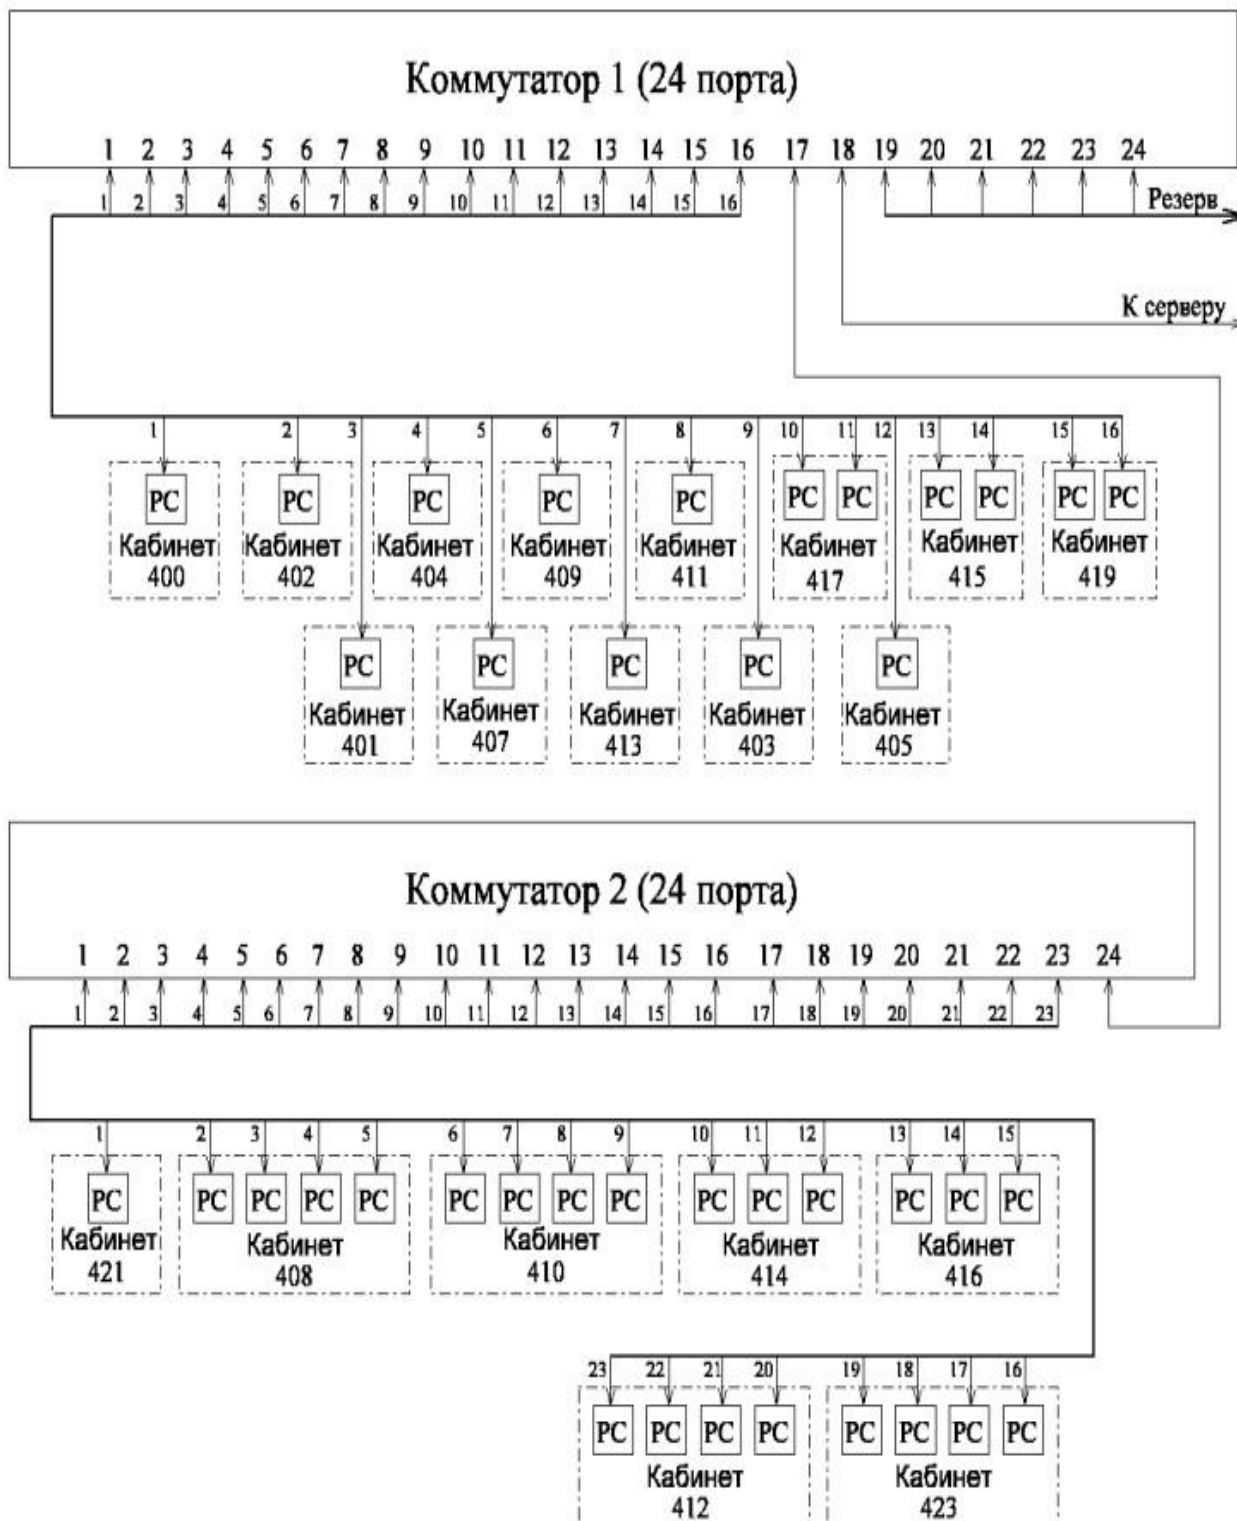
Коммутатор 1 (24 порта)

1 2 3 4 5 6 7 8 9 10 11 12 13 14 15 16 17 18 19 20 21 22 23 24

1 2 3 4 5 6 7 8 9 10 11 12 13 14 15 16

Резерв

К серверу

1 2 3 4 5 6 7 8 9 10 11 12 13 14 15 16

PC Кабинет 400
PC Кабинет 402
PC Кабинет 404
PC Кабинет 409
PC Кабинет 411
PC PC Кабинет 417
PC PC Кабинет 415
PC PC Кабинет 419

PC Кабинет 401
PC Кабинет 407
PC Кабинет 413
PC Кабинет 403
PC Кабинет 405

Коммутатор 2 (24 порта)

1 2 3 4 5 6 7 8 9 10 11 12 13 14 15 16 17 18 19 20 21 22 23 24

1 2 3 4 5 6 7 8 9 10 11 12 13 14 15 16 17 18 19 20 21 22 23

1 2 3 4 5 6 7 8 9 10 11 12 13 14 15

PC Кабинет 421
PC PC PC PC Кабинет 408
PC PC PC PC Кабинет 410
PC PC PC Кабинет 414
PC PC PC Кабинет 416

23 22 21 20 19 18 17 16

PC PC PC PC Кабинет 412
PC PC PC PC Кабинет 423